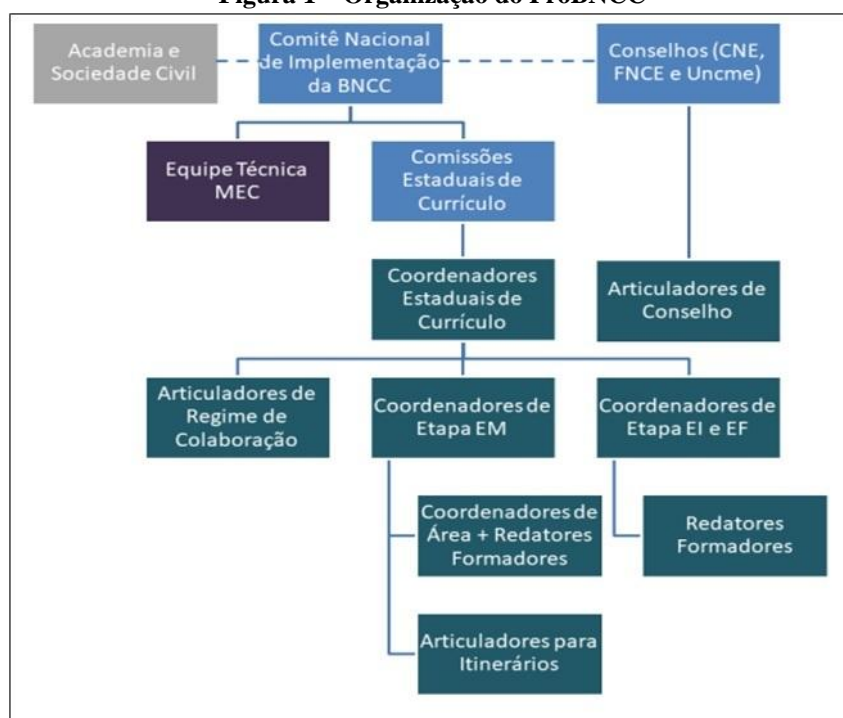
Figura 1 – Organização do ProBNCC

Academia e Sociedade Civil

Comitê Nacional de Implementação da BNCC

Conselhos (CNE, FNCE e Uncme)

Equipe Técnica MEC

Comissões Estaduais de Currículo

Coordenadores Estaduais de Currículo

Articuladores de Conselho

Articuladores de Regime de Colaboração

Coordenadores de Etapa EM

Coordenadores de Etapa EI e EF

Coordenadores de Área + Redatores Formadores

Redatores Formadores

Articuladores para Itinerários